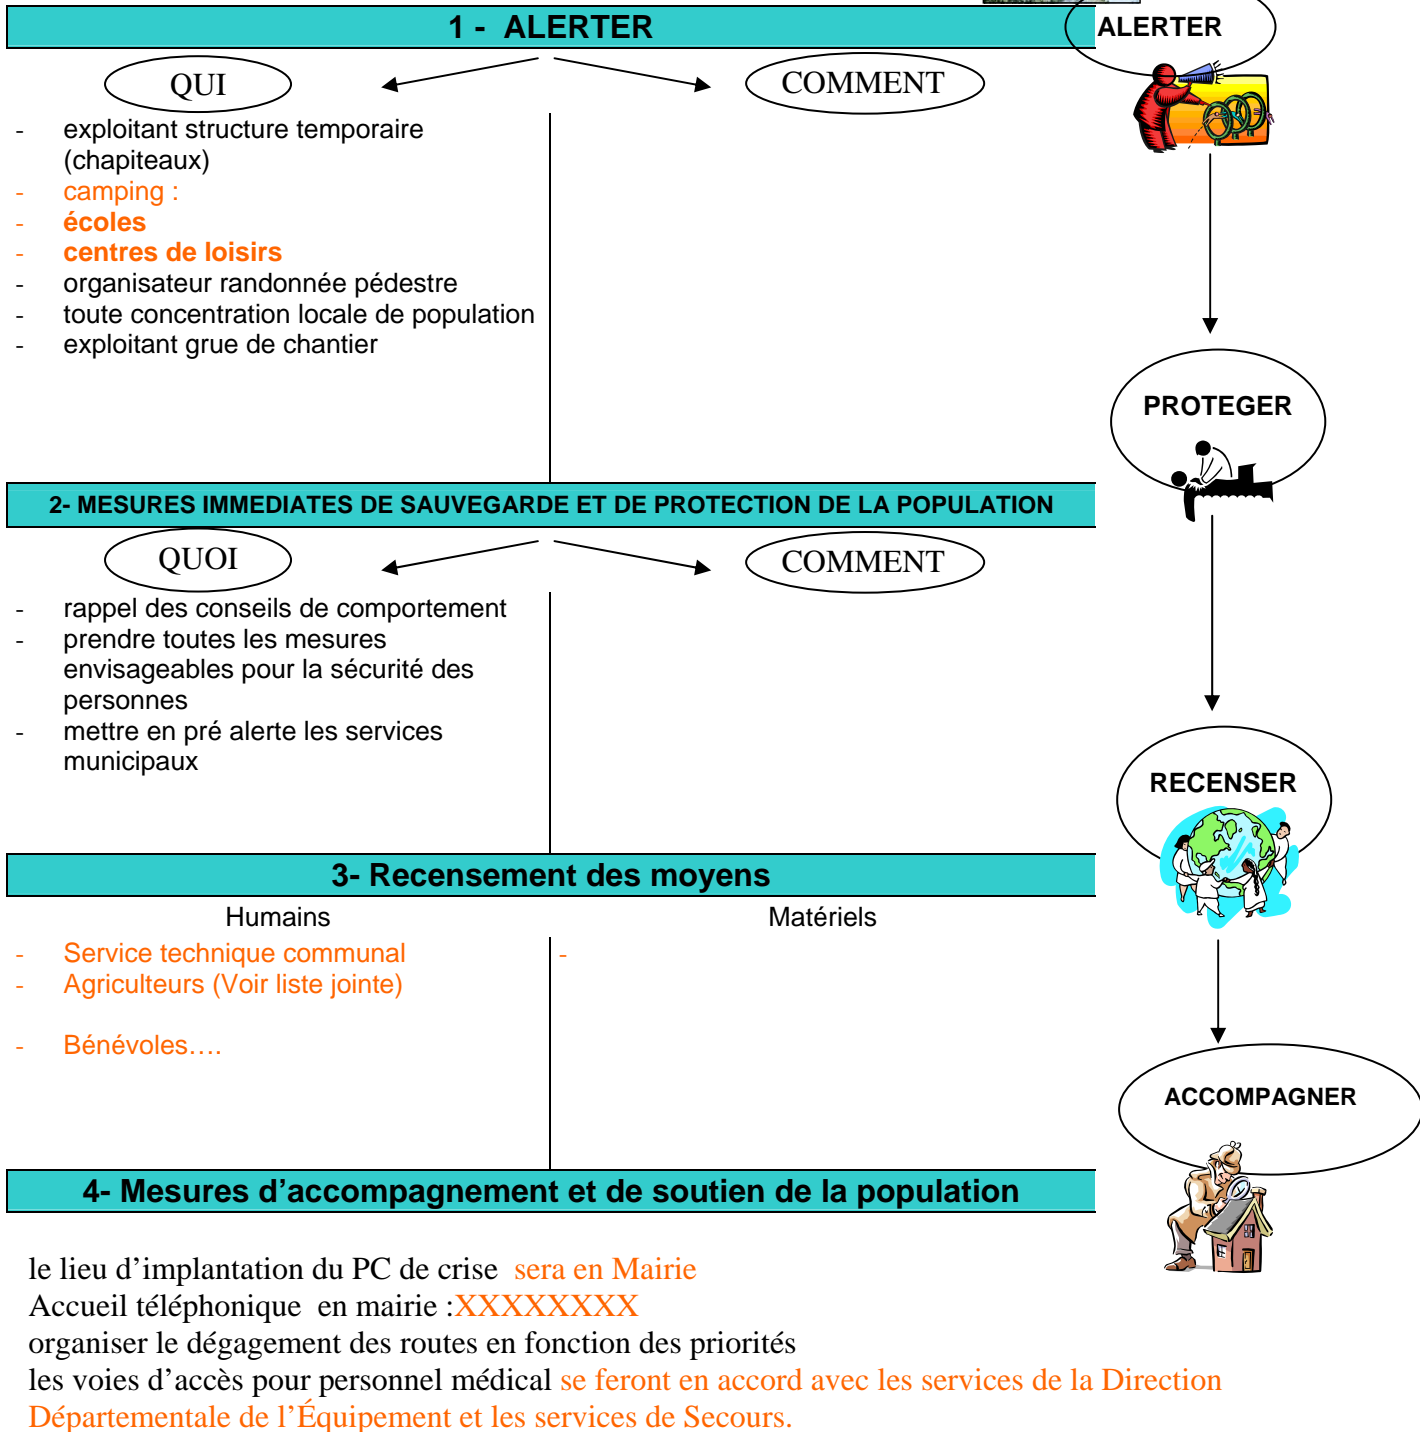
1 - ALERTER

ALERTER

QUI

COMMENT

- exploitant structure temporaire (chapiteaux)
- camping :
- écoles
- centres de loisirs
- organisateur randonnée pédestre
- toute concentration locale de population
- exploitant grue de chantier

PROTEGER

2- MESURES IMMEDIATES DE SAUVEGARDE ET DE PROTECTION DE LA POPULATION

QUOI

COMMENT

- rappel des conseils de comportement
- prendre toutes les mesures envisageables pour la sécurité des personnes
- mettre en pré alerte les services municipaux

RECENSER

3- Recensement des moyens

Humains

Matériels

- Service technique communal
- Agriculteurs (Voir liste jointe)

- Bénévoles….

-

ACCOMPAGNER

4- Mesures d’accompagnement et de soutien de la population

le lieu d’implantation du PC de crise sera en Mairie
Accueil téléphonique en mairie :XXXXXXXX
organiser le dégagement des routes en fonction des priorités
les voies d’accès pour personnel médical se feront en accord avec les services de la Direction Départementale de l’Équipement et les services de Secours.